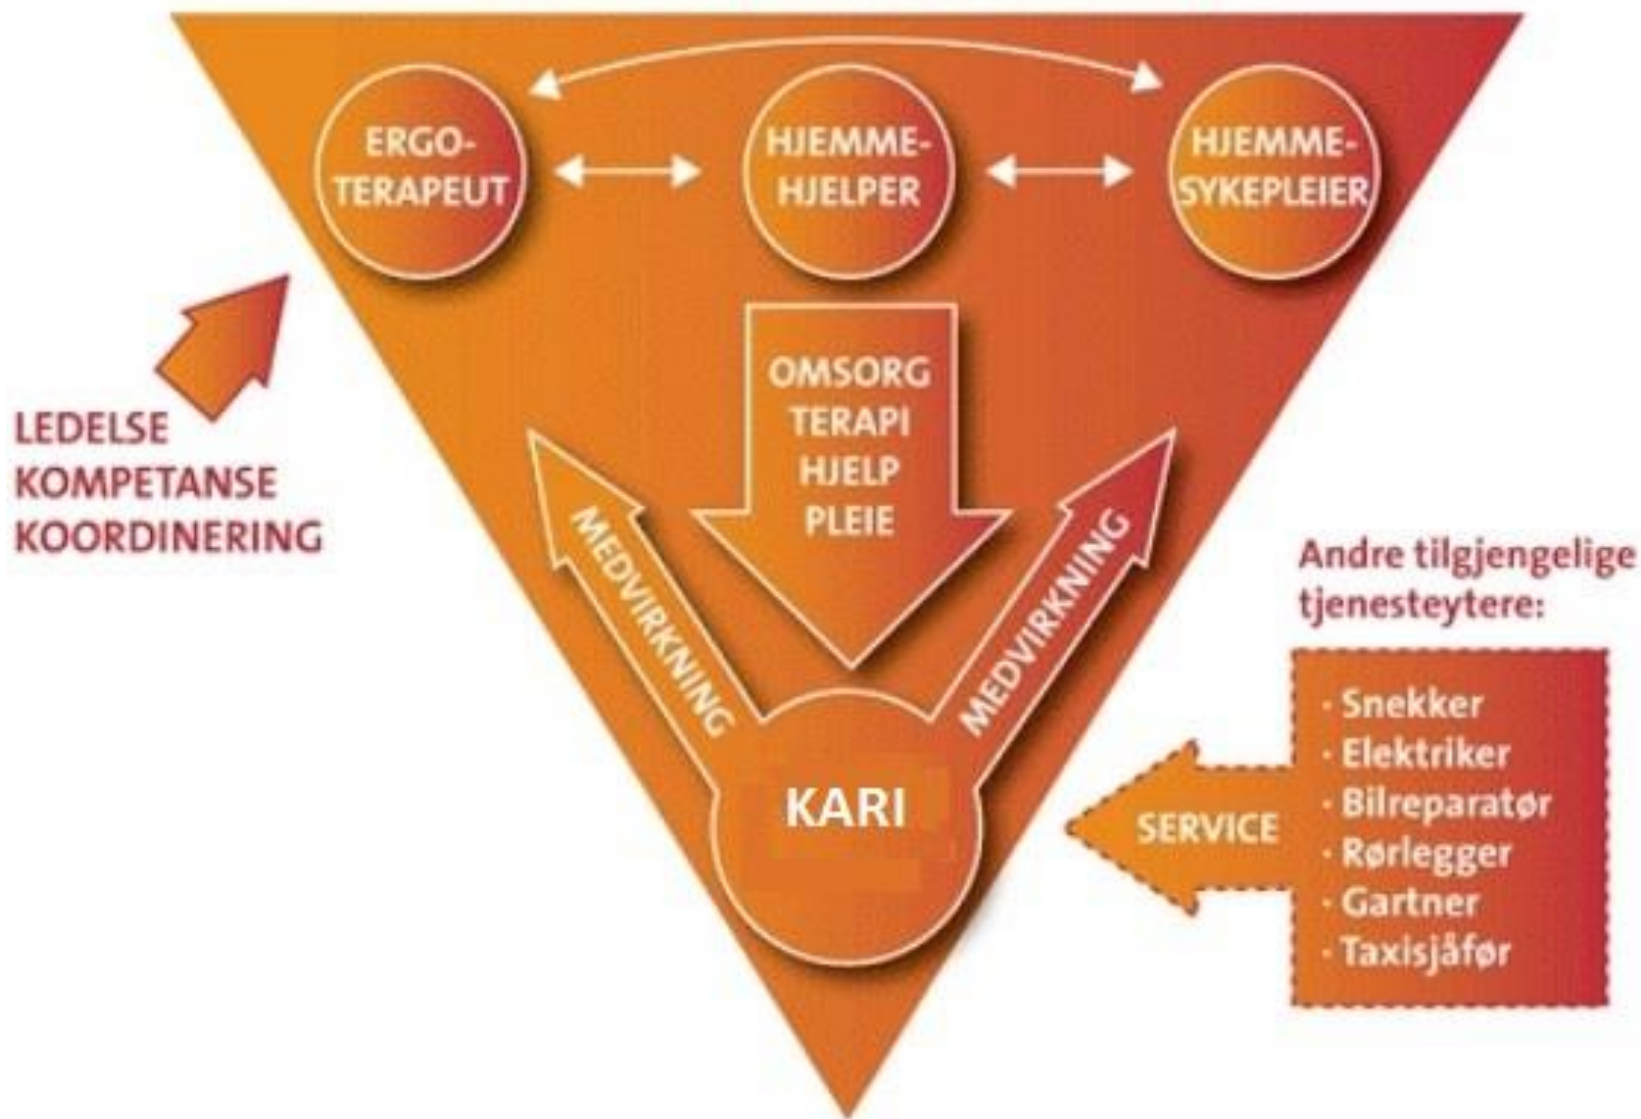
ERGO-TERAPEUT

HJEMME-HJELPER

HJEMME-SYKEPLEIER

LEDELSE
KOMPETANSE
KOORDINERING

OMSORG
TERAPI
HJELP
PLEIE

MEDVIRKNING

MEDVIRKNING

KARI

Andre tilgjengelige tjenesteytere:

SERVICE

· Snekker
· Elektriker
· Bilreparatør
· Rørlegger
· Gartner
· Taxisjåfør